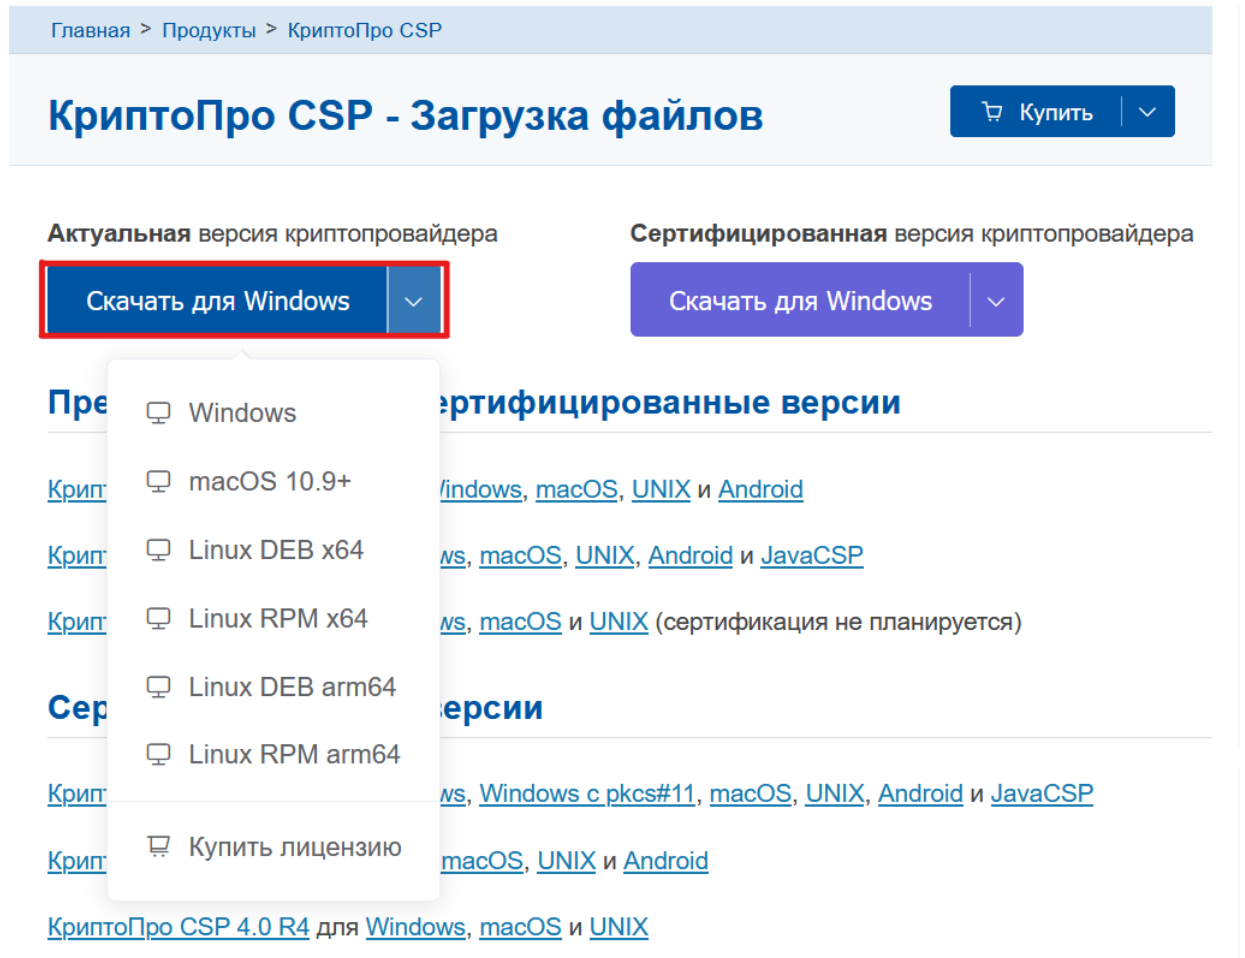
Главная > Продукты > КриптоПро CSP

КриптоПро CSP - Загрузка файлов

Купить

Актуальная версия криптопровайдера

Скачать для Windows

Сертифицированная версия криптопровайдера

Скачать для Windows

Windows

macOS 10.9+

Linux DEB x64

Linux RPM x64

Linux DEB arm64

Linux RPM arm64

Купить лицензию

Пре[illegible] ертифицированные версии

Крип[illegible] indows, macOS, UNIX и Android

Крип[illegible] ws, macOS, UNIX, Android и JavaCSP

Крип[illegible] ws, macOS и UNIX (сертификация не планируется)

Сер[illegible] ерсии

Крип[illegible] ws, Windows с pkcs#11, macOS, UNIX, Android и JavaCSP

Крип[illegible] macOS, UNIX и Android

КриптоПро CSP 4.0 R4 для Windows, macOS и UNIX